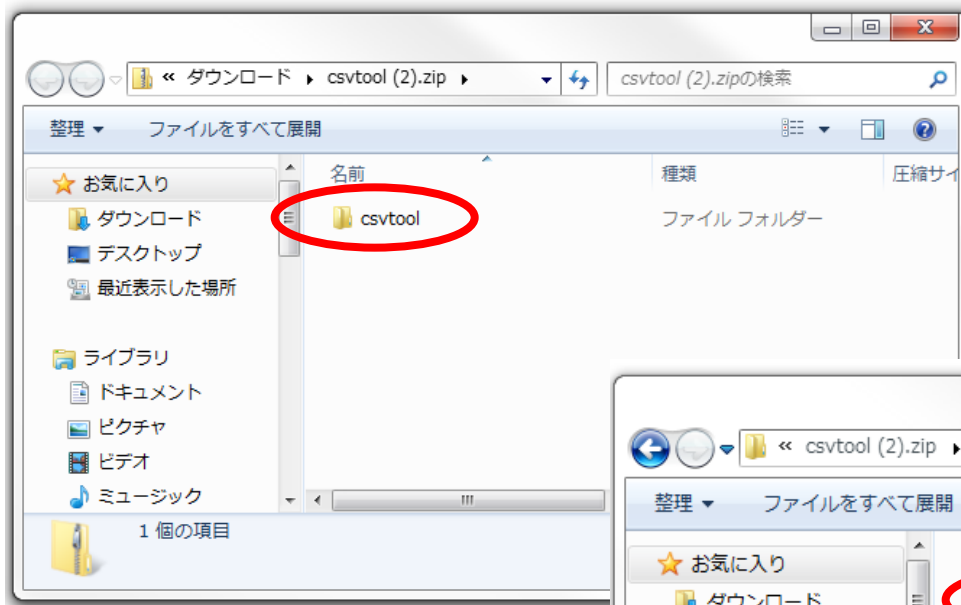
« ダウンロード ▸ csvtool (2).zip ▸

csvtool (2).zipの検索

整理 ▾ ファイルをすべて展開

お気に入り
ダウンロード
デスクトップ
最近表示した場所

ライブラリ
ドキュメント
ピクチャ
ビデオ
ミュージック

名前 種類 圧縮サイ

csvtool ファイル フォルダー

1 個の項目

« csvtool (2).zip ▸

整理 ▾ ファイルをすべて展開

お気に入り
ダウンロード